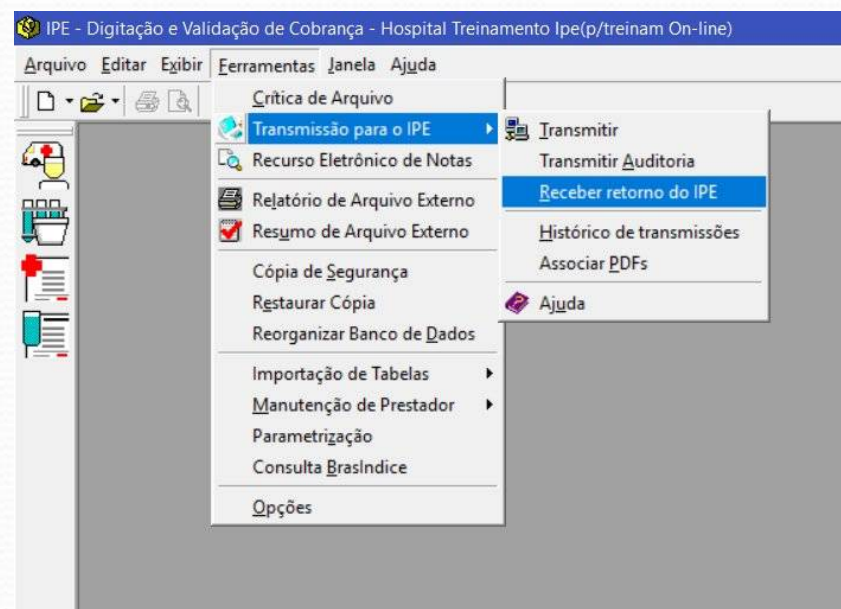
IPE - Digitação e Validação de Cobrança - Hospital Treinamento Ipe(p/treinam On-line)

Arquivo Editar Exibir Ferramentas Janela Ajuda

Crítica de Arquivo
Transmissão para o IPE
Recurso Eletrônico de Notas
Relatório de Arquivo Externo
Resumo de Arquivo Externo
Cópia de Segurança
Restaurar Cópia
Reorganizar Banco de Dados
Importação de Tabelas
Manutenção de Prestador
Parametrização
Consulta BrasIndice
Opções

Transmitir
Transmitir Auditoria
Receber retorno do IPE
Histórico de transmissões
Associar PDFs
Ajuda